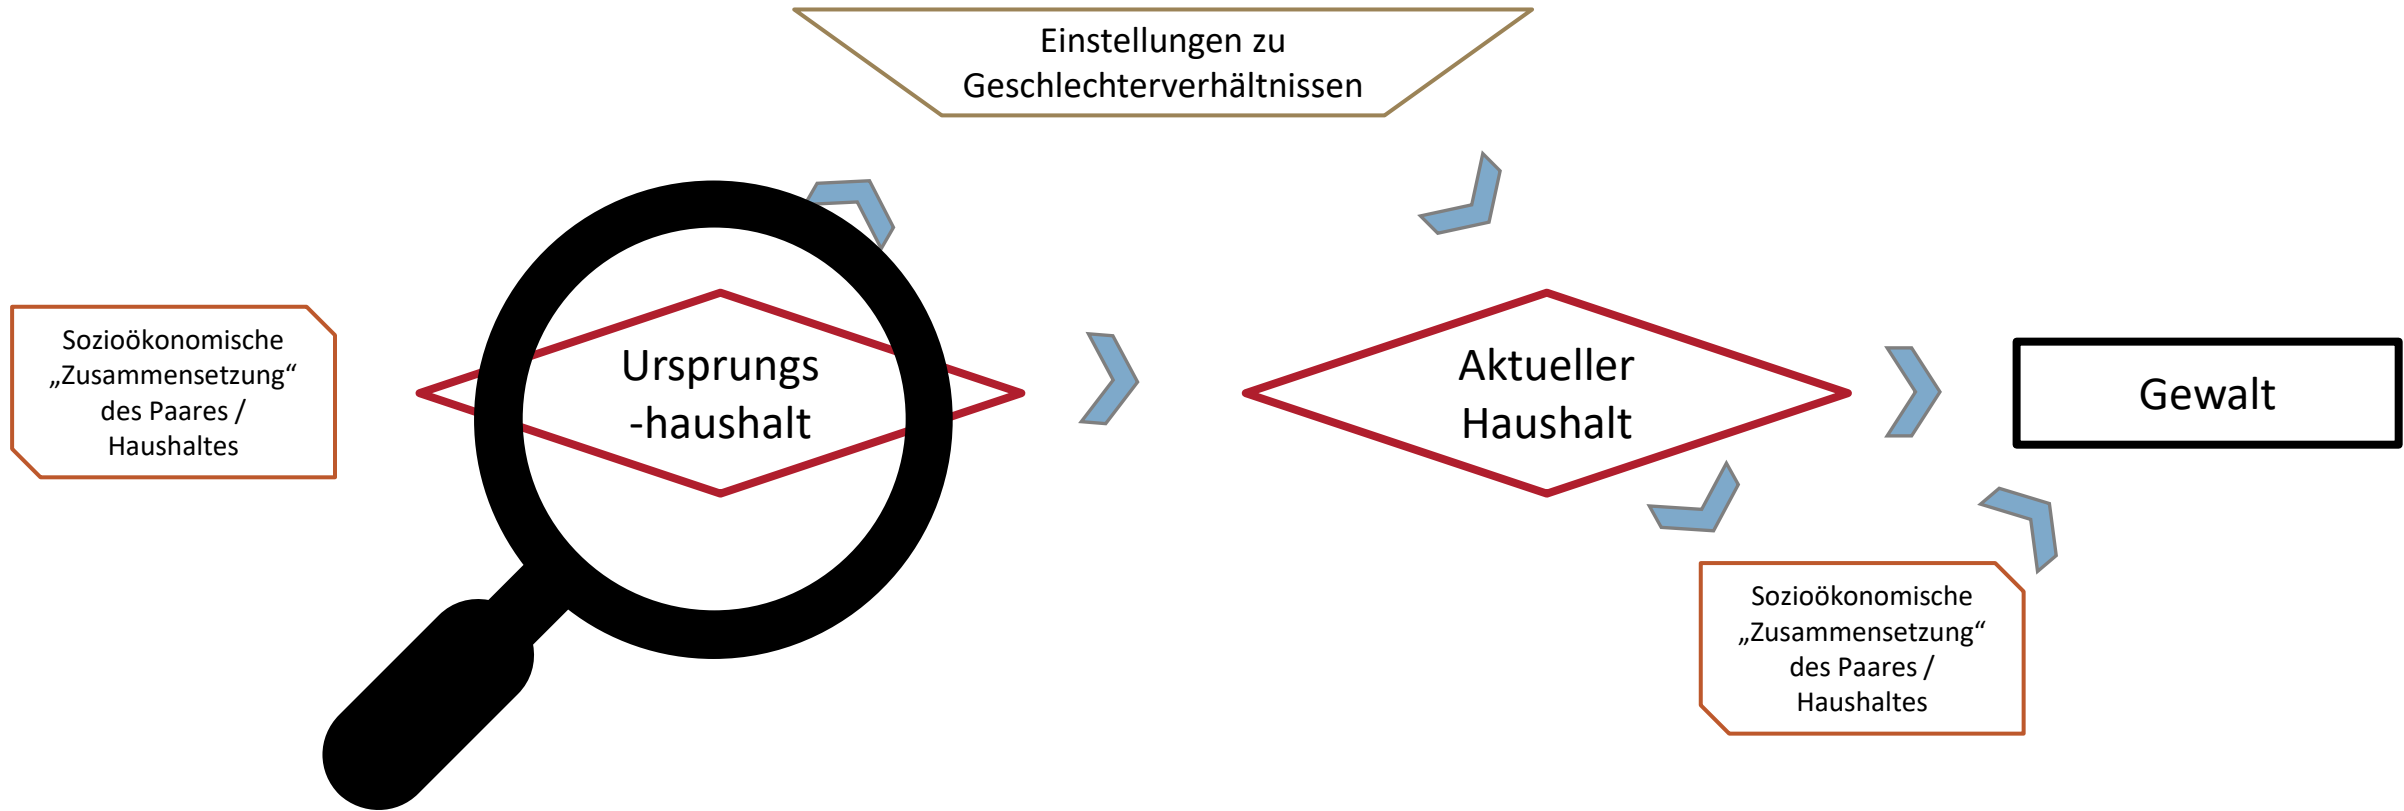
Einstellungen zu Geschlechterverhältnissen

Sozioökonomische „Zusammensetzung“ des Paares / Haushaltes

Ursprungs -haushalt

Aktueller Haushalt

Gewalt

Sozioökonomische „Zusammensetzung“ des Paares / Haushaltes